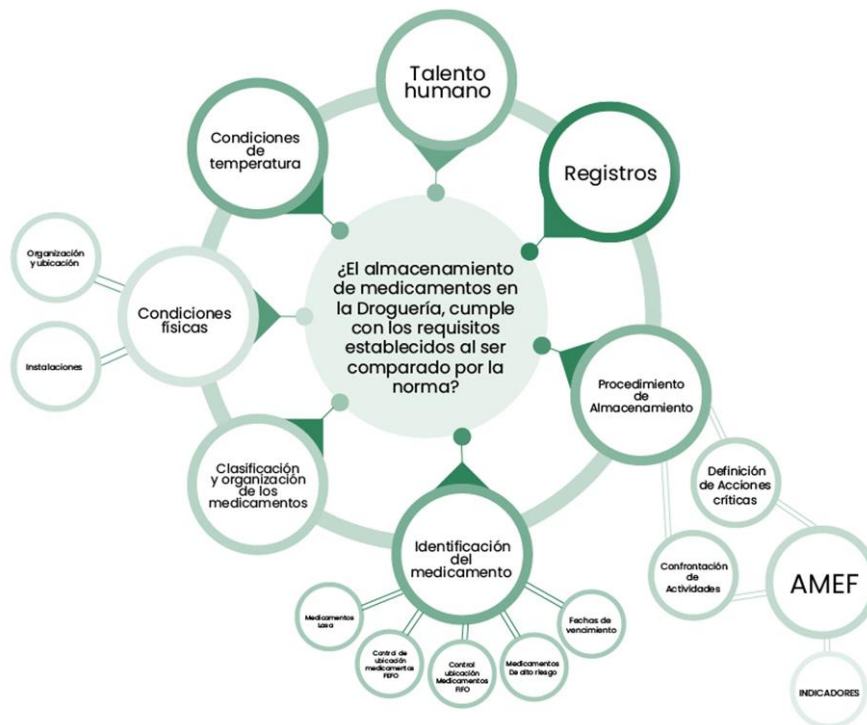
¿El almacenamiento de medicamentos en la Droguería, cumple con los requisitos establecidos al ser comparado por la norma?

Talento humano

Registros

Procedimiento de Almacenamiento

Definición de Acciones críticas

Confrontación de Actividades

AMEF

INDICADORES

Identificación del medicamento

Fechas de vencimiento

Medicamentos De alto riesgo

Control ubicación Medicamentos FIFO

Control de ubicación medicamentos FEFO

Medicamentos Lasa

Clasificación y organización de los medicamentos

Condiciones físicas

Organización y ubicación

Instalaciones

Condiciones de temperatura